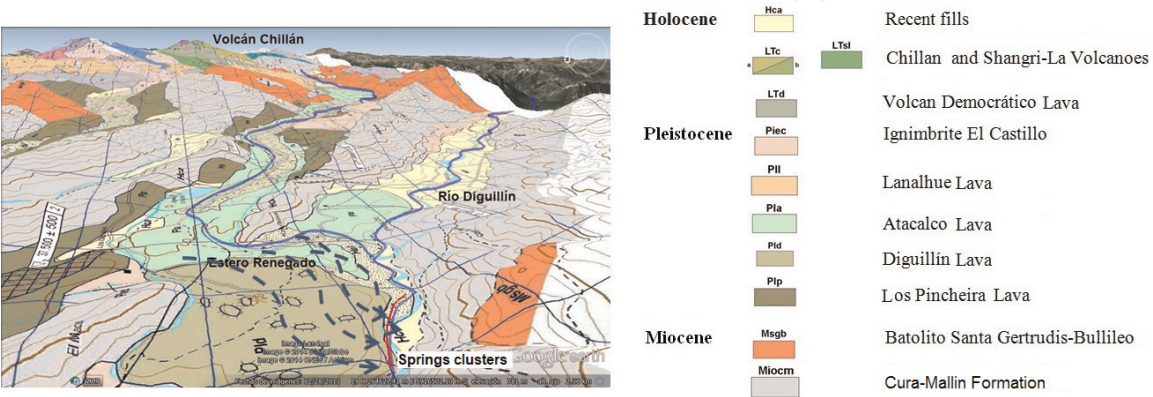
Volcán Chillán

Río Diguillín

Estero Renegado

Springs clusters

Google earth

Msgb

Pld

Holocene
Hca
Recent fills

LTc
a b
LTsl
Chillan and Shangri-La Volcanoes

LTd
Volcan Democrático Lava

Pleistocene
Piec
Ignimbrite El Castillo

Pll
Lanalhue Lava

Pla
Atacalco Lava

Pld
Diguillín Lava

Plp
Los Pincheira Lava

Miocene
Msgb
Batolito Santa Gertrudis-Bullileo

Miocm
Cura-Mallin Formation